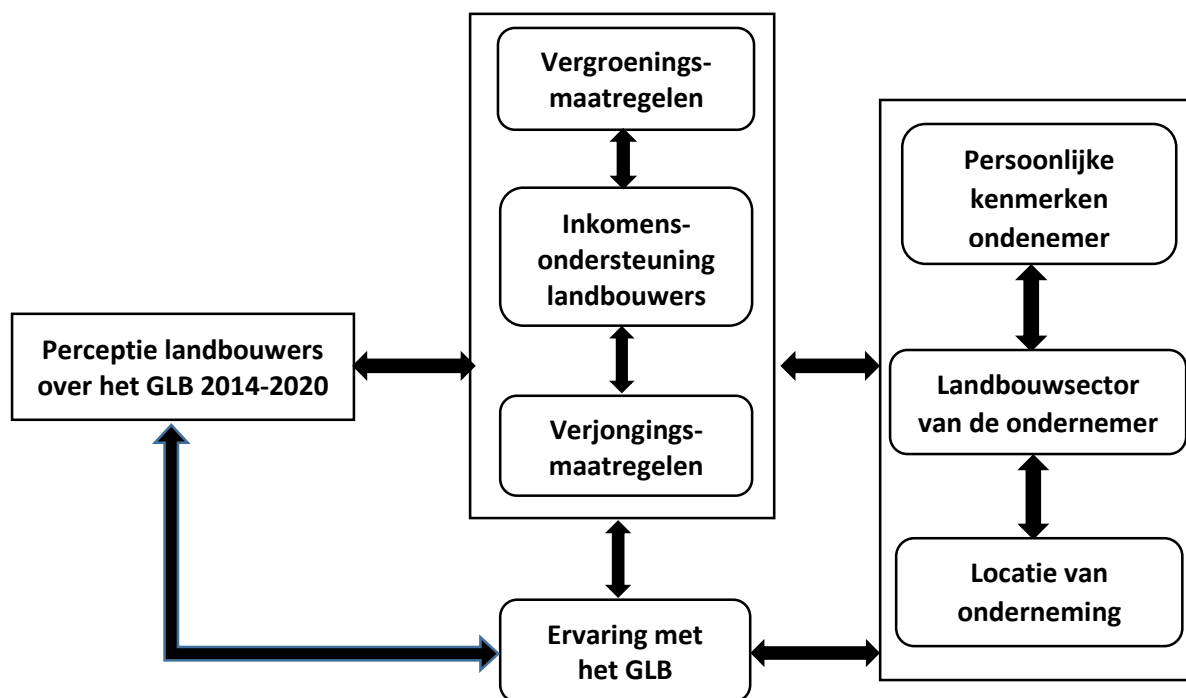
Vergroeningsmaatregelen

Inkomensondersteuning landbouwers

Verjongingsmaatregelen

Persoonlijke kenmerken ondenemer

Landbouwsector van de ondernemer

Locatie van onderneming

Perceptie landbouwers over het GLB 2014-2020

Ervaring met het GLB